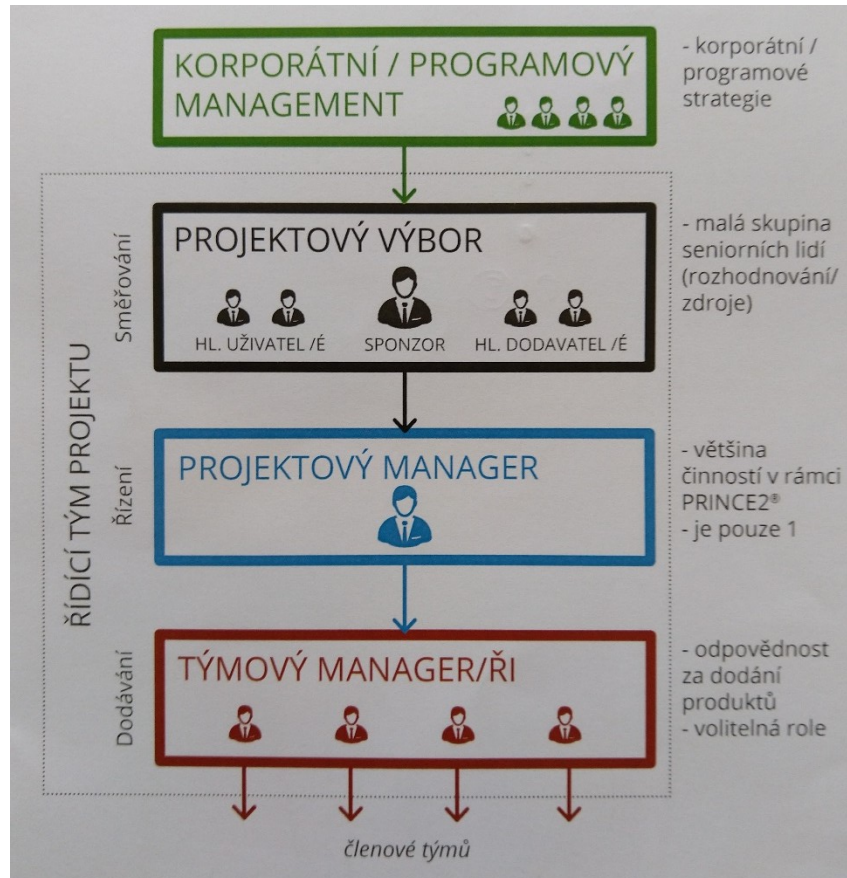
KORPORÁTNÍ / PROGRAMOVÝ MANAGEMENT

- korporátní / programové strategie

ŘÍDÍCÍ TÝM PROJEKTU

Směřování

PROJEKTOVÝ VÝBOR

HL. UŽIVATEL /É

SPONZOR

HL. DODAVATEL /É

- malá skupina seniorních lidí (rozhodnování/ zdroje)

Řízení

PROJEKTOVÝ MANAGER

- většina činností v rámci PRINCE2®
- je pouze 1

Dodávání

TÝMOVÝ MANAGER/ŘI

- odpovědnost za dodání produktů
- volitelná role

členové týmů